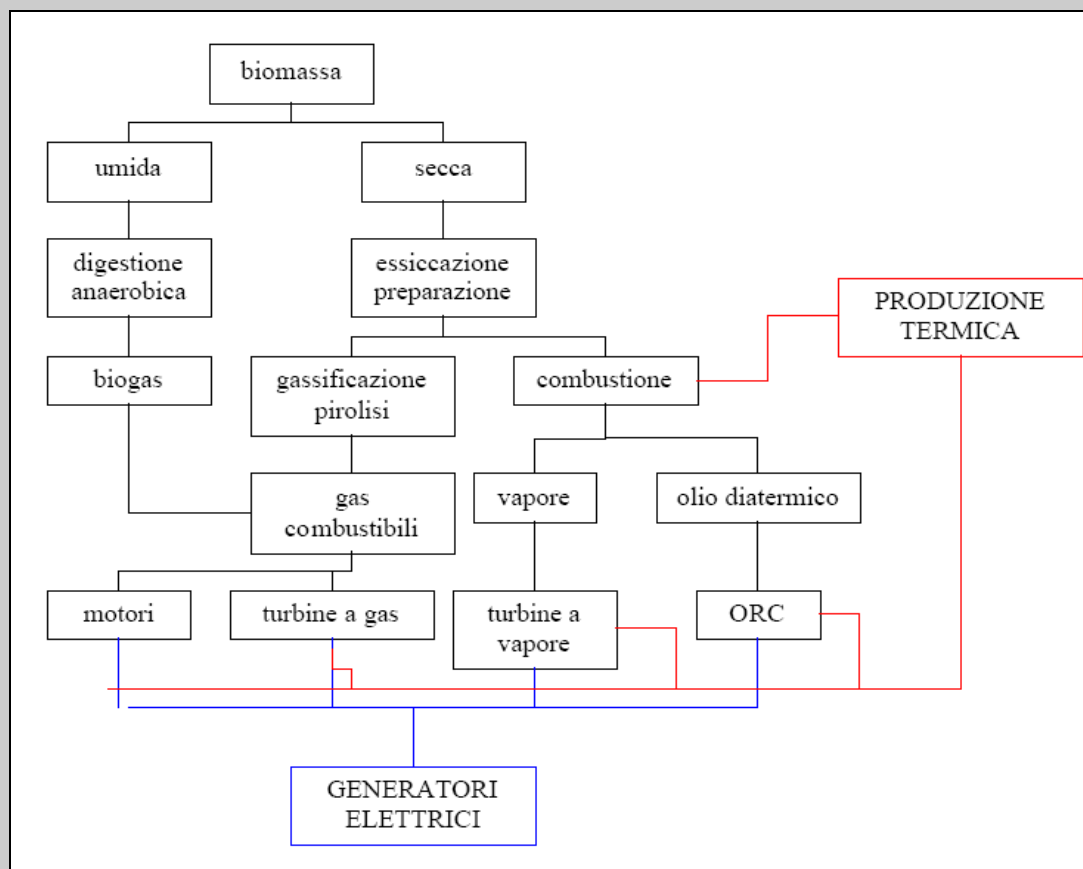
biomassa

umida

secca

digestione anaerobica

essiccazione preparazione

PRODUZIONE TERMICA

biogas

gassificazione pirolisi

combustione

gas combustibili

vapore

olio diatermico

motori

turbine a gas

turbine a vapore

ORC

GENERATORI ELETTRICI